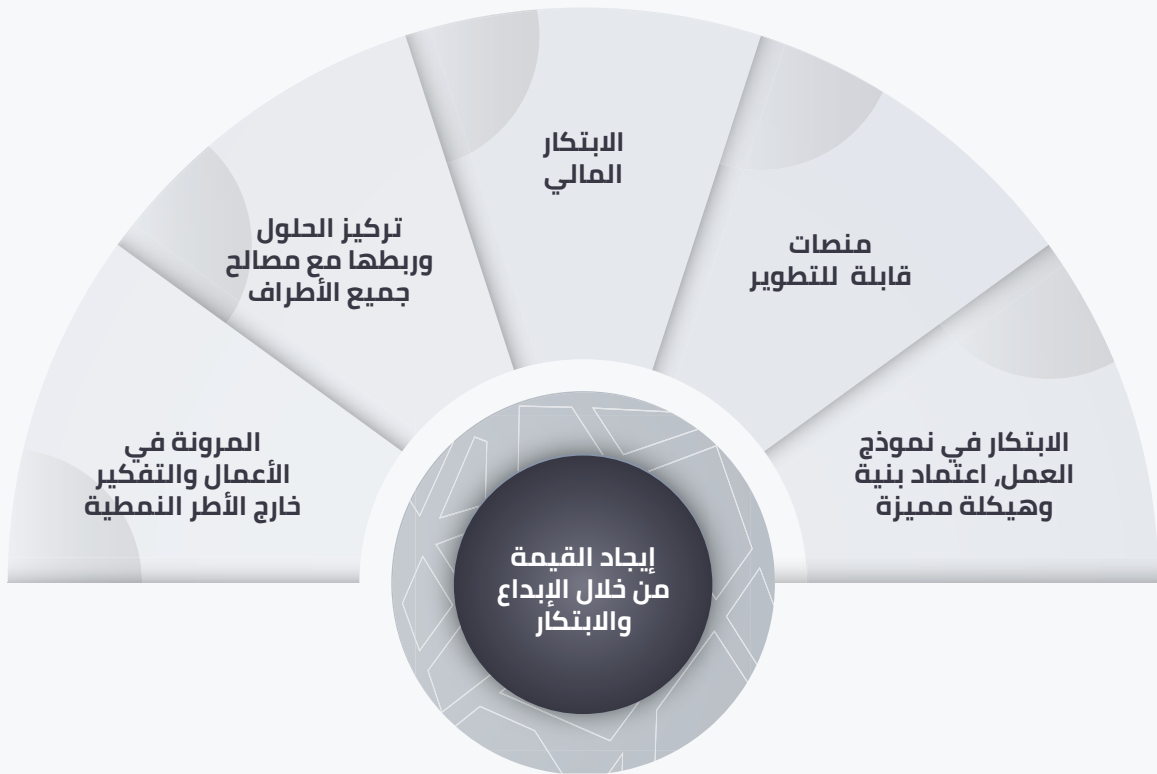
الابتكار في نموذج العمل, اعتماد بنية وهيكلة مميزة

منصات قابلة للتطوير

الابتكار المالي

تركيز الحلول وربطها مع مصالح جميع الأطراف

المرونة في الأعمال والتفكير خارج الأطر النمطية

إيجاد القيمة من خلال الإبداع والابتكار